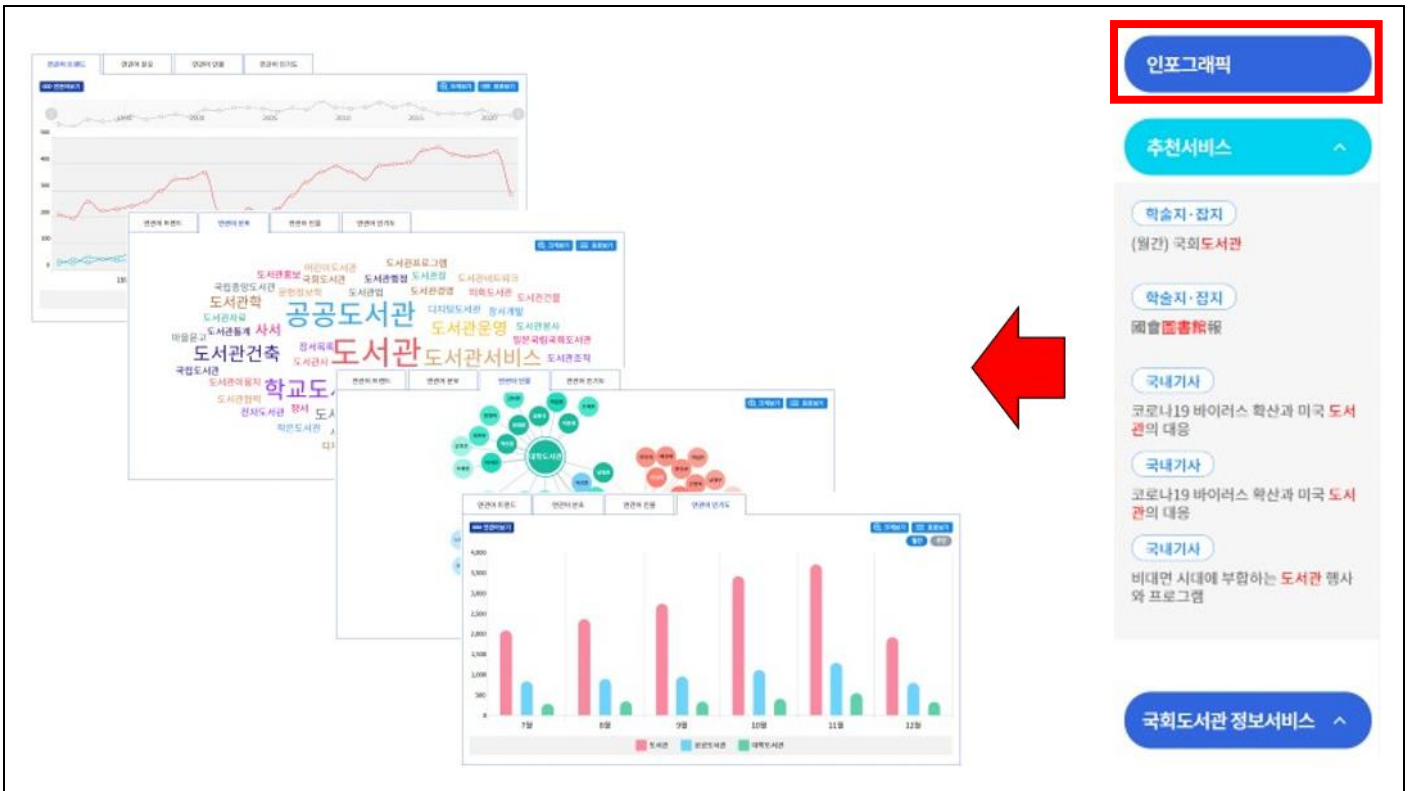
인포그래픽

추천서비스

학술지·잡지
(월간) 국회도서관

학술지·잡지
國會圖書館報

국내기사
코로나19 바이러스 확산과 미국 도서관의 대응

국내기사
코로나19 바이러스 확산과 미국 도서관의 대응

국내기사
비대면 시대에 부합하는 도서관 행사와 프로그램

국회도서관 정보서비스

공공도서관
도서관
도서관건축
도서관서비스
도서관운영
학교도서관
도서관학
사서
국립도서관
도서관프로그램
디지털도서관
도서관건물
도서관경영
도서관봉사
어린이도서관
국립중앙도서관
전자도서관
작은도서관

7월
8월
9월
10월
11월
12월
4,000
3,500
3,000
2,500
2,000
1,500
1,000
500
0
도서관
공공도서관
대학도서관